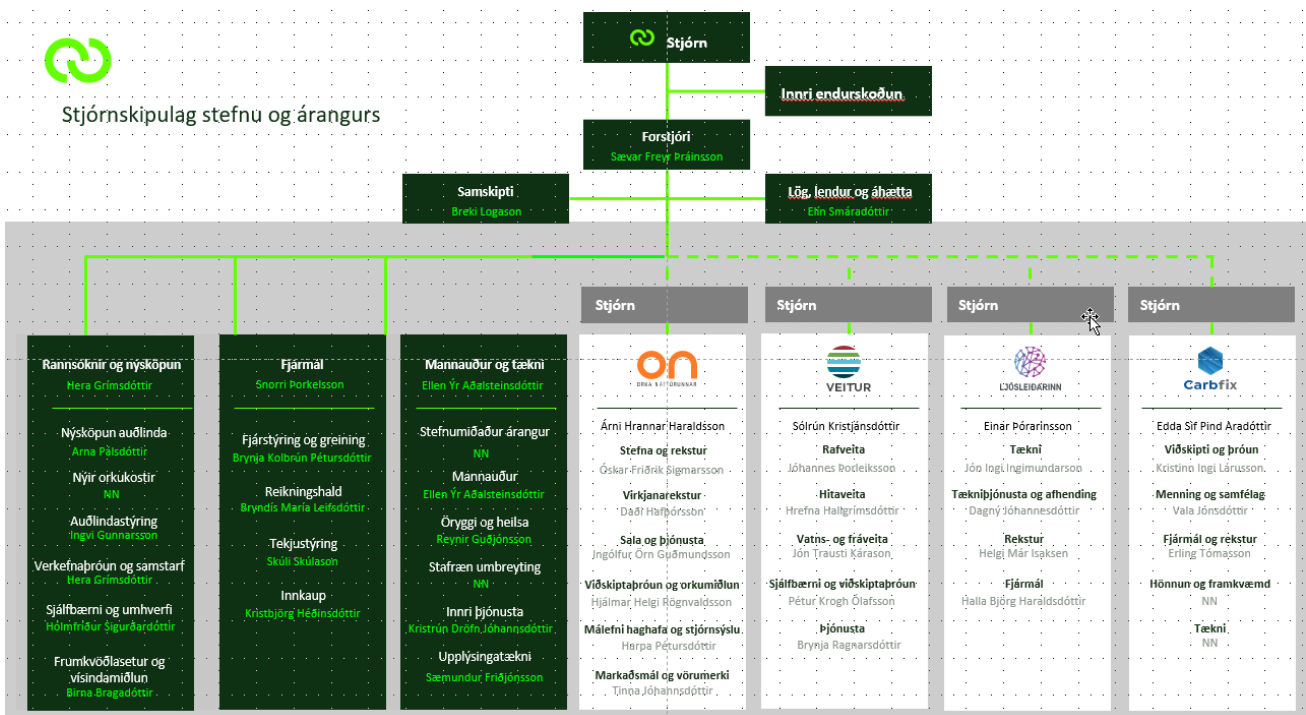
Stjórnskipulag stefnu og árangurs

Stjórn

Innri endurskoðun

Forstjóri
Sævar Freyr Þráinsson

Samskipti
Breki Logason

Lög, lendur og áhætta
Elín Smáradóttir

Stjórn

Stjórn

Stjórn

Stjórn

Rannsóknir og nýsköpun
Hera Grímsdóttir

Nýsköpun auðlinda
Arna Pálsdóttir

Nýir orkukostir
NN

Auðlindastýring
Ingvi Gunnarsson

Verkefnaþróun og samstarf
Hera Grímsdóttir

Sjálfbærni og umhverfi
Hólmfríður Sigurðardóttir

Frumkvöðlasetur og vísindamiðlun
Birna Bragadóttir

Fjármál
Snorri Þorkelsson

Fjárstýring og greining
Brynja Kolbrún Pétursdóttir

Reikningshald
Bryndís María Leifsdóttir

Tekjustýring
Skúli Skúlason

Innkaup
Kristbjörg Héðinsdóttir

Mannauður og tækni
Ellen Ýr Aðalsteinsdóttir

Stefnumiðaður árangur
NN

Mannauður
Ellen Ýr Aðalsteinsdóttir

Öryggi og heilsa
Reynir Guðjónsson

Stafræn umbreyting
NN

Innri þjónusta
Kristrún Dröfn Jóhannsdóttir

Upplýsingatækni
Sæmundur Friðjónsson

ON
ORKA NÁTTÚRUNNAR

Árni Hrannar Haraldsson

Stefna og rekstur
Óskar Friðrik Sigmarsson

Virkjanarekstur
Daði Hafþórsson

Sala og þjónusta
Ingólfur Örn Guðmundsson

Viðskiptaþróun og orkumiðlun
Hjálmar Helgi Rögnvaldsson

Málefni haghafa og stjórnsýslu
Harpa Pétursdóttir

Markaðsmál og vörumerki
Tinna Jóhannsdóttir

VEITUR

Sólrún Kristjánsdóttir

Rafveita
Jóhannes Þorleiksson

Hitaveita
Hrefna Hallgrímsdóttir

Vatns- og fráveita
Jón Trausti Kárason

Sjálfbærni og viðskiptaþróun
Pétur Krogh Ólafsson

Þjónusta
Brynja Ragnarsdóttir

LJÓSLEIÐARINN

Einar Þórarinsson

Tækni
Jón Ingi Ingimundarson

Tækniþjónusta og afhending
Dagný Jóhannesdóttir

Rekstur
Helgi Már Isaksen

Fjármál
Halla Björg Haraldsdóttir

Carbfix

Edda Sif Pind Aradóttir

Viðskipti og þróun
Kristinn Ingi Lárusson

Menning og samfélag
Vala Jónsdóttir

Fjármál og rekstur
Erling Tómasson

Hönnun og framkvæmd
NN

Tækni
NN